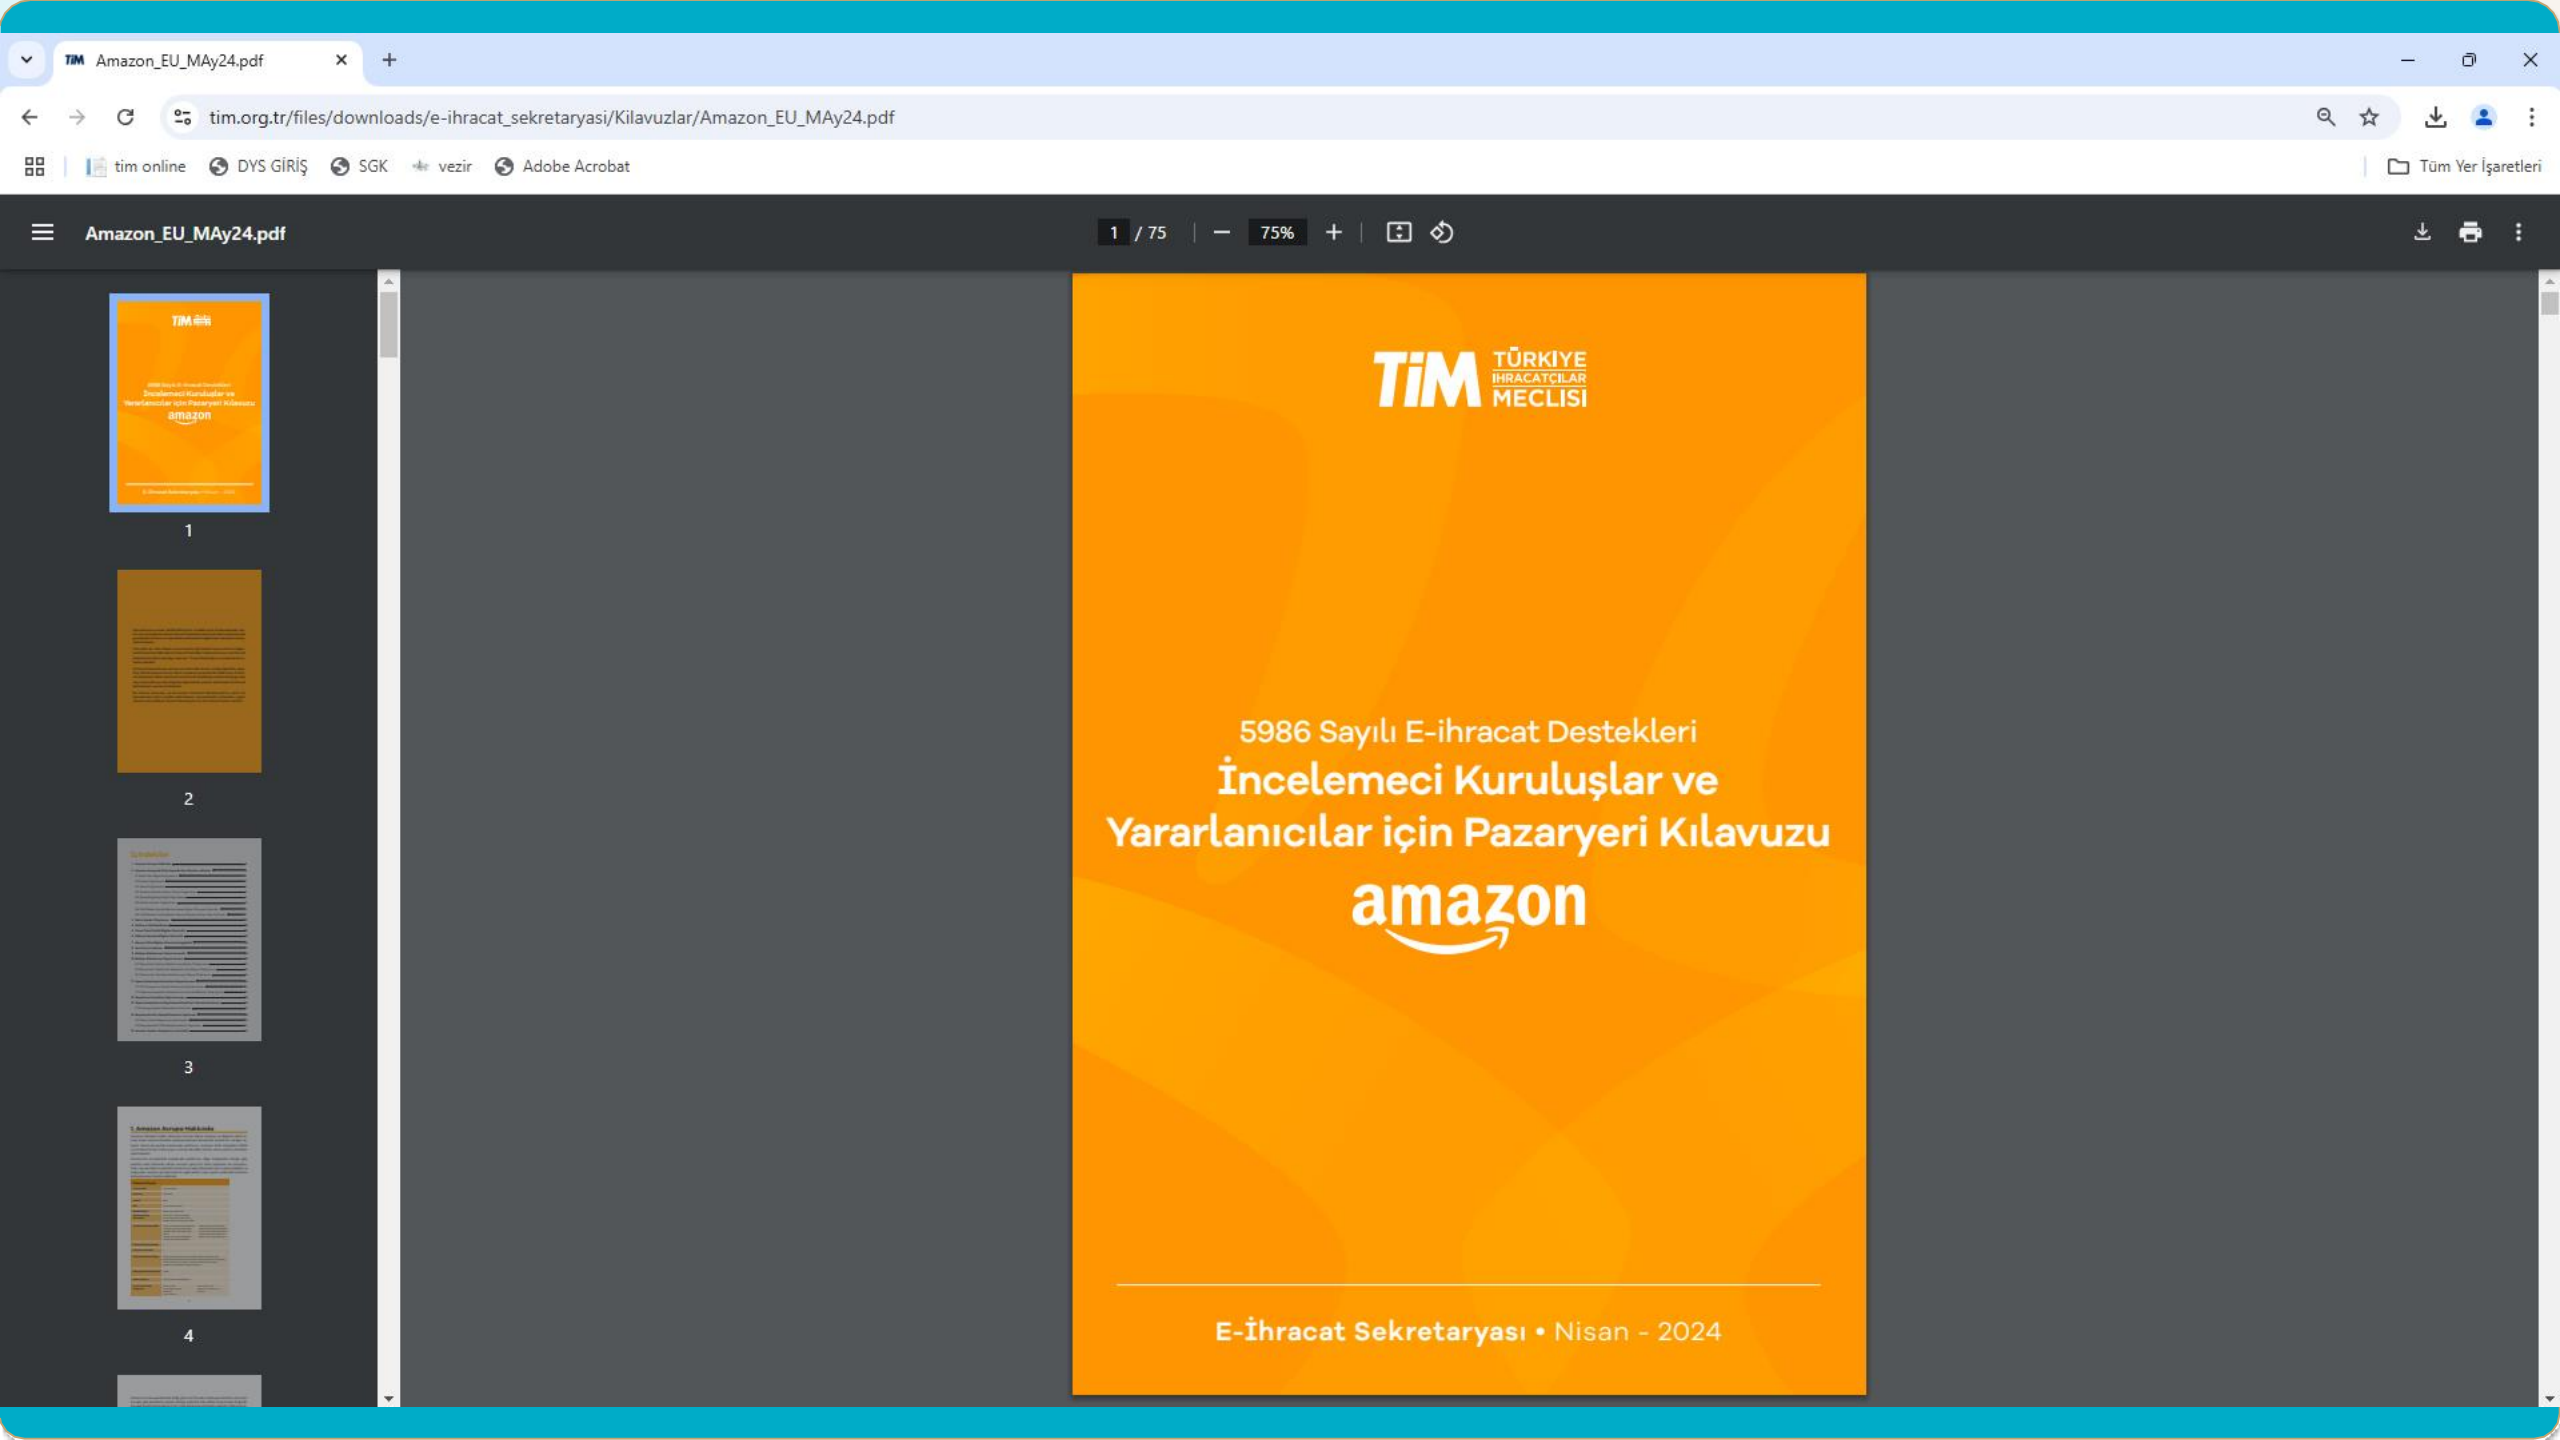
TİM Amazon_EU_MAy24.pdf

tim.org.tr/files/downloads/e-ihracat_sekretaryasi/Kilavuzlar/Amazon_EU_MAy24.pdf

tim online DYS GİRİŞ SGK vezir Adobe Acrobat Tüm Yer İşaretleri

Amazon_EU_MAy24.pdf 1 / 75 75%

1

2

3

4

TİM TÜRKİYE İHRACATÇILAR MECLİSİ

5986 Sayılı E-ihracat Destekleri
İncelemeci Kuruluşlar ve Yararlanıcılar için Pazaryeri Kılavuzu
amazon

E-İhracat Sekretaryası • Nisan - 2024